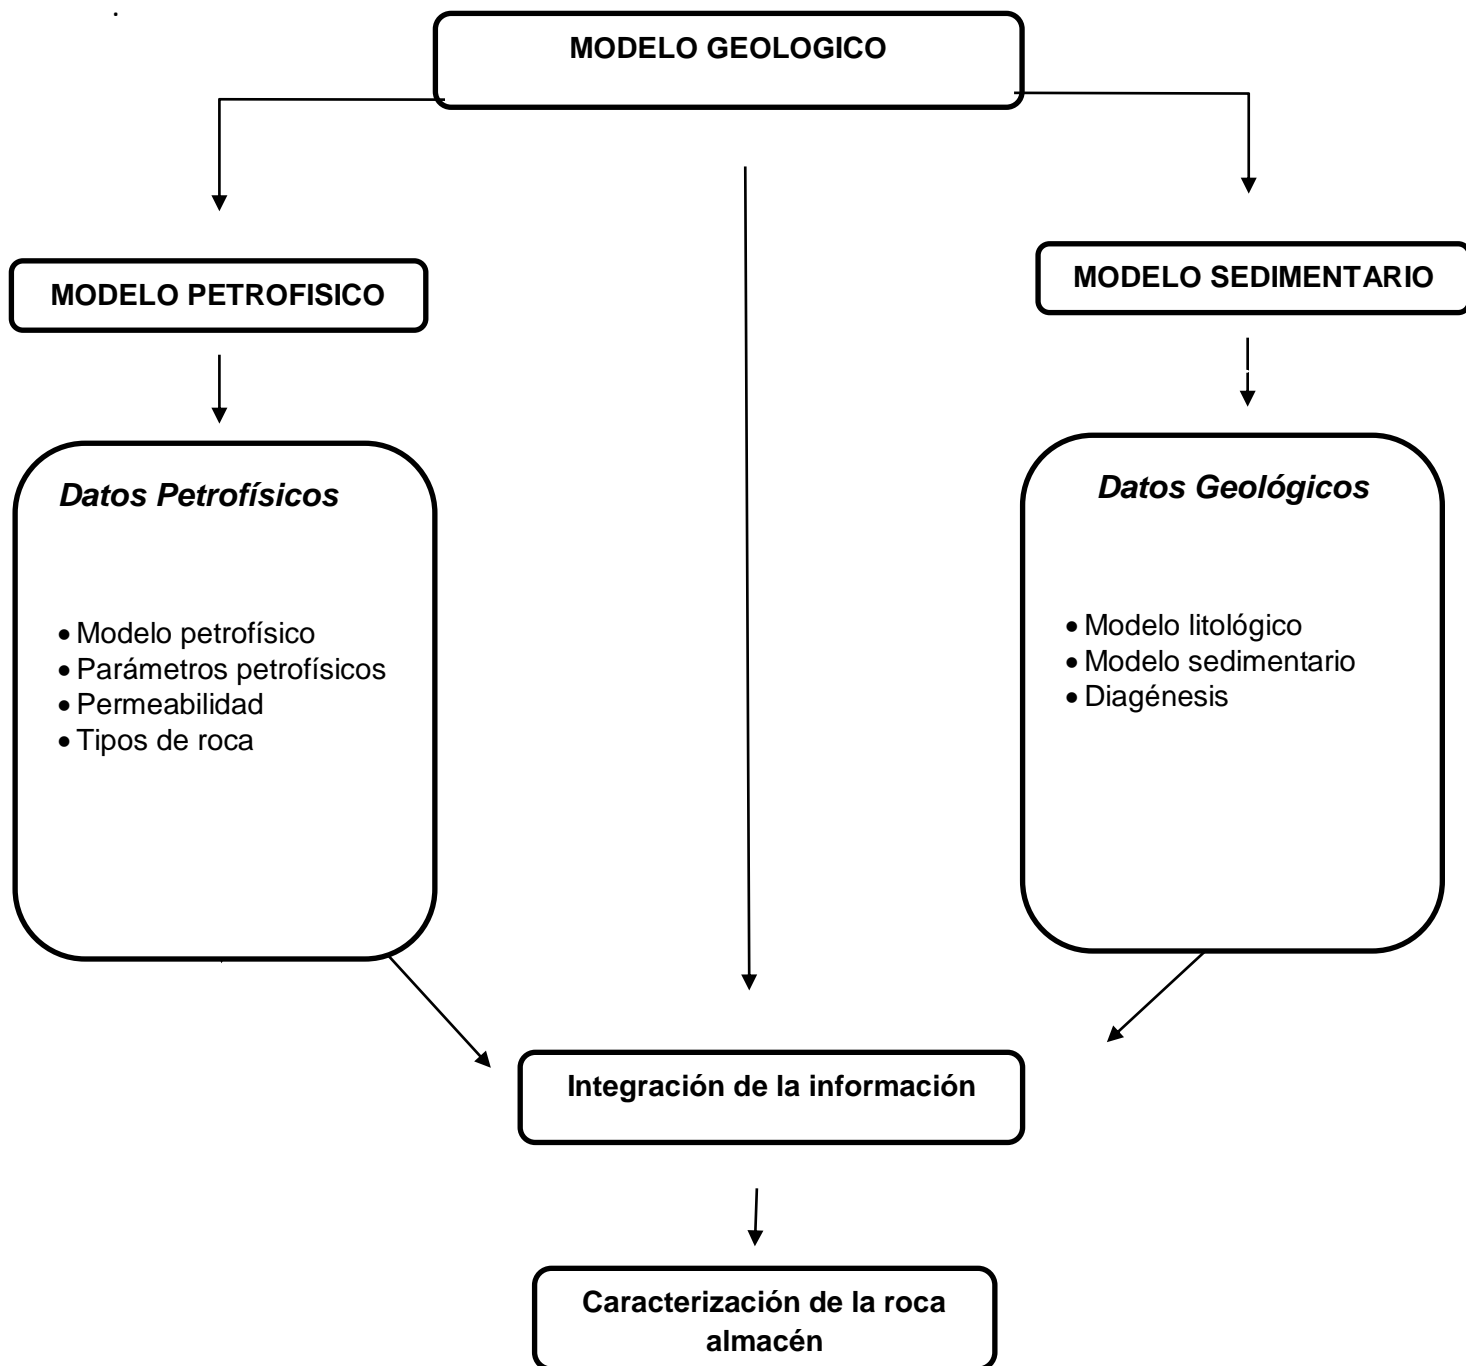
MODELO GEOLOGICO

MODELO PETROFISICO

MODELO SEDIMENTARIO

*Datos Petrofísicos*

- Modelo petrofísico
- Parámetros petrofísicos
- Permeabilidad
- Tipos de roca

*Datos Geológicos*

- Modelo litológico
- Modelo sedimentario
- Diagénesis

Integración de la información

Caracterización de la roca almacén